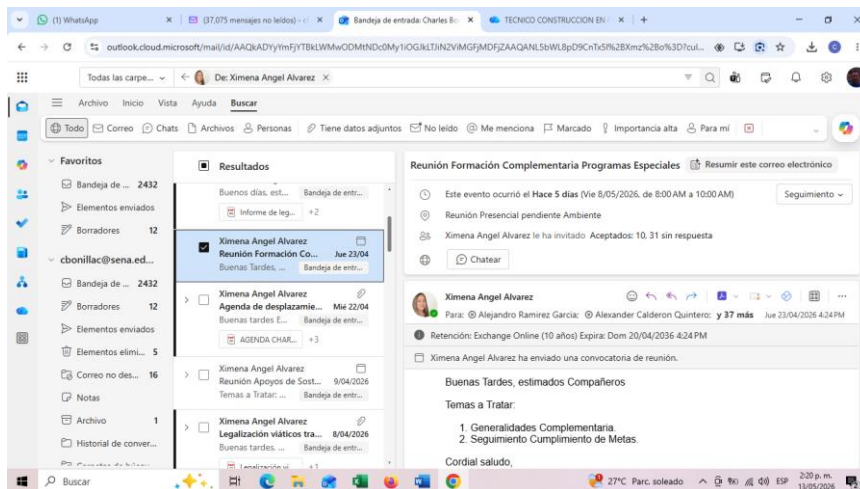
(1) WhatsApp | (37,075 mensajes no leídos) - | Bandeja de entrada: Charles Bo | TECNICO CONSTRUCCION EN | +

outlook.cloud.microsoft/mail/id/AAQkADYyYmFjYTBkLWMwODMtNDc0My1iOGJkLTJiN2ViMGFjMDFjZAAQANL5bWL8pD9CnTx5l%2BXmz%2Bo%3D?cul...

Todas las carpe... | De: Ximena Angel Alvarez

Archivo | Inicio | Vista | Ayuda | Buscar

Todo | Correo | Chats | Archivos | Personas | Tiene datos adjuntos | No leído | Me menciona | Marcado | Importancia alta | Para mí

Favoritos
Bandeja de ... 2432
Elementos enviados
Borradores 12
cbonillac@sena.ed...
Bandeja de ... 2432
Borradores 12
Elementos enviados
Elementos elimi... 5
Correo no des... 16
Notas
Archivo 1
Historial de conver...

Resultados

Buenos días, est... Bandeja de entr...
Informe de leg... +2

Ximena Angel Alvarez
Reunión Formación Co... Jue 23/04
Buenas Tardes, ... Bandeja de entr...

Ximena Angel Alvarez
Agenda de desplazamie... Mié 22/04
Buenas tardes E... Bandeja de entr...
AGENDA CHAR... +3

Ximena Angel Alvarez
Reunión Apoyos de Sost... 9/04/2026
Temas a Tratar: ... Bandeja de entr...

Ximena Angel Alvarez
Legalización viáticos tra... 8/04/2026
Buenas tardes, ... Bandeja de entr...
Legalización vi... +1

Reunión Formación Complementaria Programas Especiales | Resumir este correo electrónico

Este evento ocurrió el Hace 5 días (Vie 8/05/2026, de 8:00 AM a 10:00 AM) | Seguimiento
Reunión Presencial pendiente Ambiente
Ximena Angel Alvarez le ha invitado Aceptados: 10, 31 sin respuesta
Chatear

Ximena Angel Alvarez
Para: Alejandro Ramirez Garcia; Alexander Calderon Quintero; y 37 más Jue 23/04/2026 4:24 PM

Retención: Exchange Online (10 años) Expira: Dom 20/04/2036 4:24 PM

Ximena Angel Alvarez ha enviado una convocatoria de reunión.

Buenas Tardes, estimados Compañeros

Temas a Tratar:

1. Generalidades Complementaria.
2. Seguimiento Cumplimiento de Metas.

Cordial saludo,

Buscar | 27°C Parc. soleado | ESP | 2:20 p. m. 13/05/2026